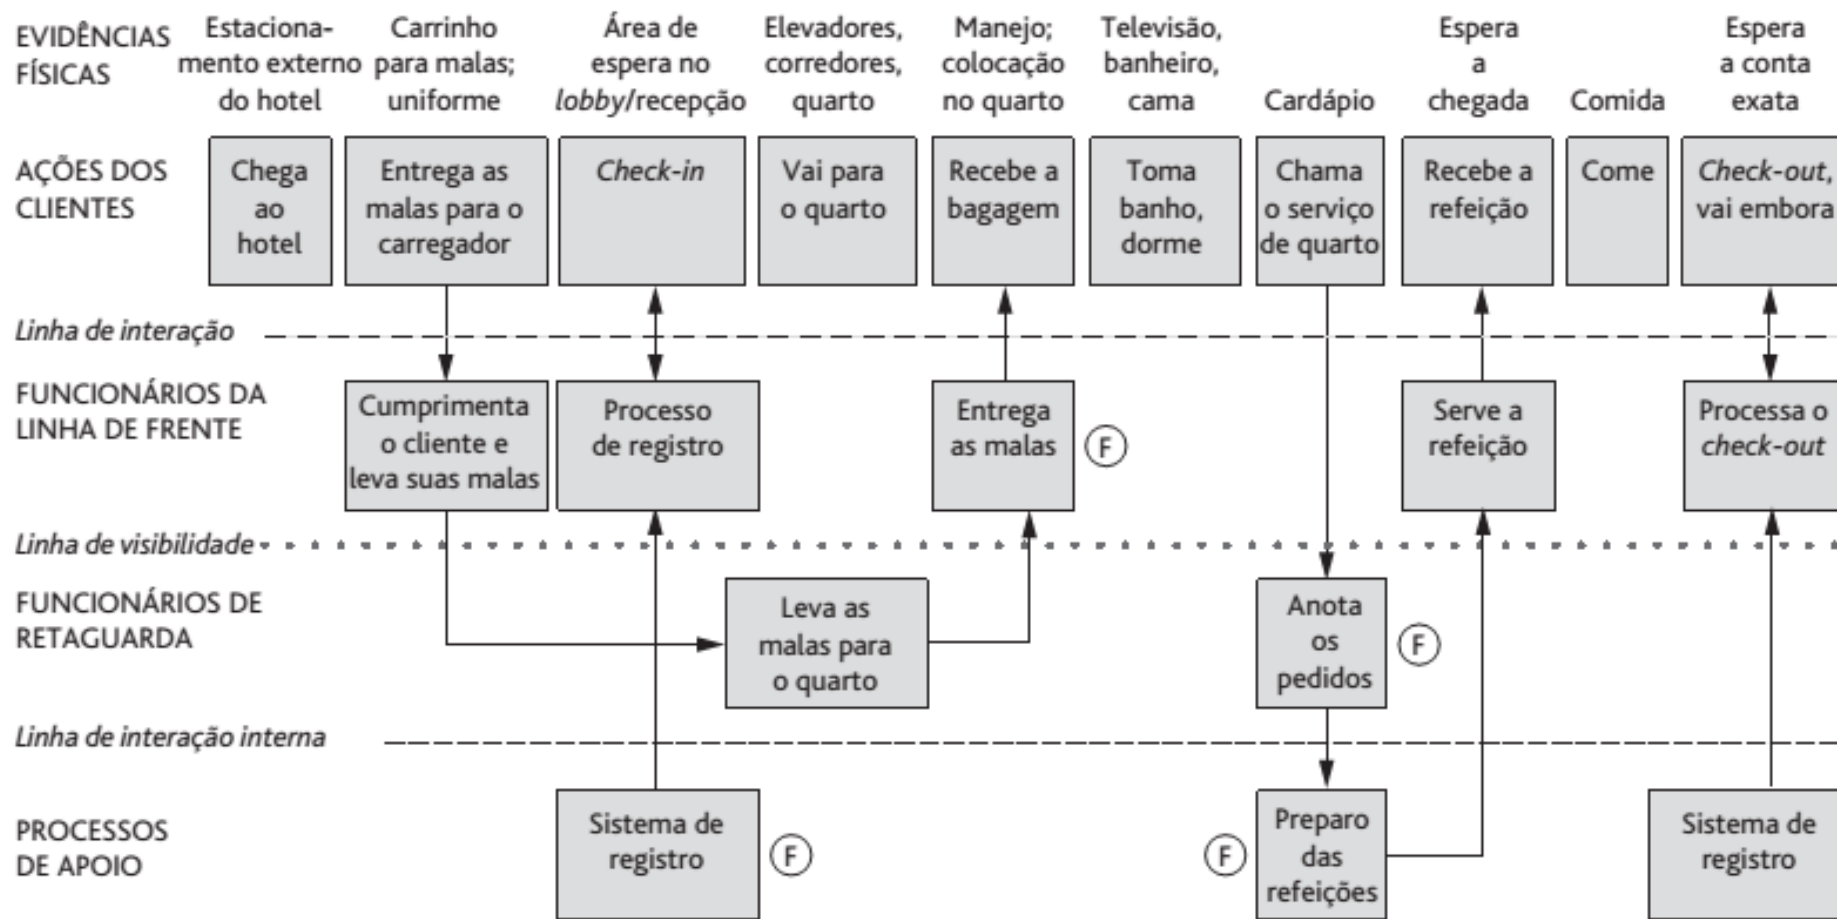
EVIDÊNCIAS FÍSICAS

Estacionamento externo do hotel

Carrinho para malas; uniforme

Área de espera no *lobby*/recepção

Elevadores, corredores, quarto

Manejo; colocação no quarto

Televisão, banheiro, cama

Cardápio

Espera a chegada

Comida

Espera a conta exata

AÇÕES DOS CLIENTES

Chega ao hotel

Entrega as malas para o carregador

*Check-in*

Vai para o quarto

Recebe a bagagem

Toma banho, dorme

Chama o serviço de quarto

Recebe a refeição

Come

*Check-out*, vai embora

*Linha de interação*

FUNCIONÁRIOS DA LINHA DE FRENTE

Cumprimenta o cliente e leva suas malas

Processo de registro

Entrega as malas

F

Serve a refeição

Processa o *check-out*

*Linha de visibilidade*

FUNCIONÁRIOS DE RETAGUARDA

Leva as malas para o quarto

Anota os pedidos

F

*Linha de interação interna*

PROCESSOS DE APOIO

Sistema de registro

F

F

Preparo das refeições

Sistema de registro